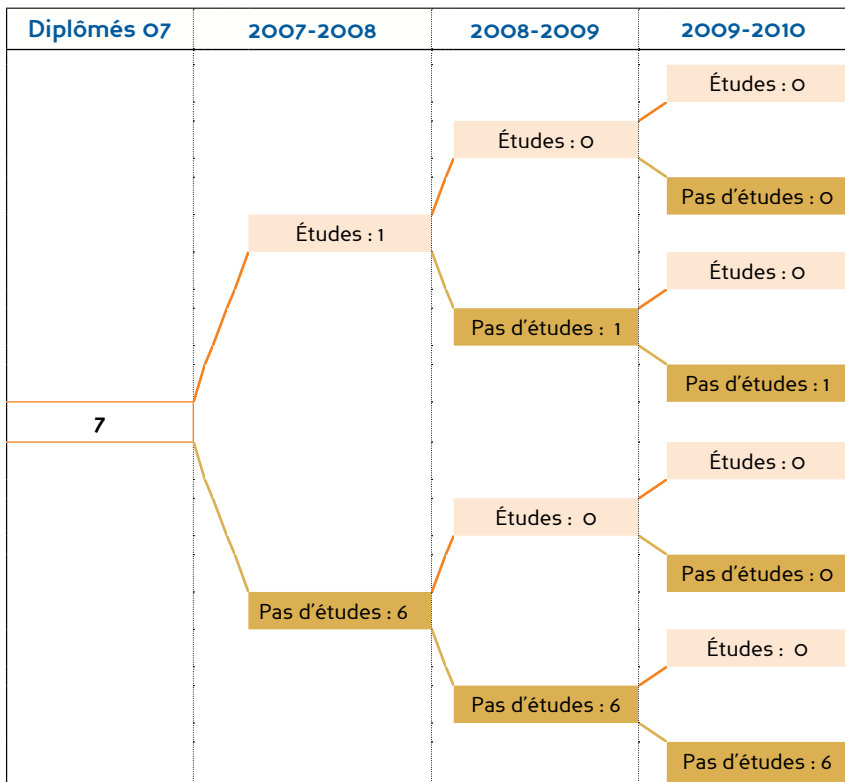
| Diplômés 07 | 2007-2008 | 2008-2009 | 2009-2010 |
|---|---|---|---|

Études : 0
Études : 0
Pas d'études : 0
Études : 1
Études : 0
Pas d'études : 1
Pas d'études : 1
7
Études : 0
Études : 0
Pas d'études : 0
Pas d'études : 6
Études : 0
Pas d'études : 6
Pas d'études : 6